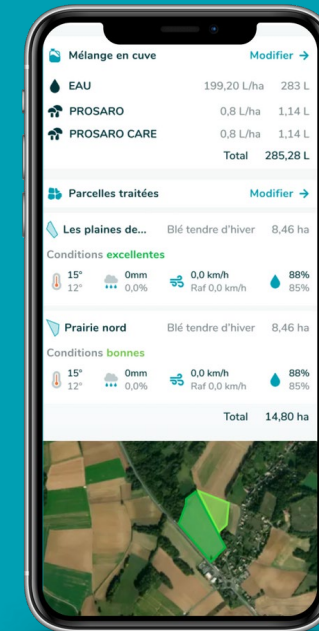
Mélange en cuve Modifier →

EAU 199,20 L/ha 283 L

PROSARO 0,8 L/ha 1,14 L

PROSARO CARE 0,8 L/ha 1,14 L

Total 285,28 L

Parcelles traitées Modifier →

Les plaines de... Blé tendre d'hiver 8,46 ha

Conditions excellentes

15° 12° 0mm 0,0% 0,0 km/h Raf 0,0 km/h 88% 85%

Prairie nord Blé tendre d'hiver 8,46 ha

Conditions bonnes

15° 12° 0mm 0,0% 0,0 km/h Raf 0,0 km/h 88% 85%

Total 14,80 ha